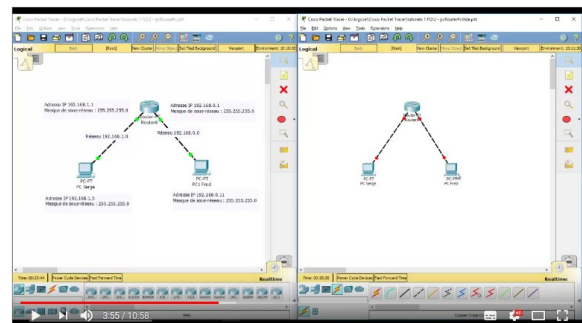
Cisco Packet Tracer - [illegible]

Logical [Root] New Cluster Move Object Set Tiled Background Viewport Environment

Adresse IP 192.168.1.1
Masque de sous-réseau : 255.255.255.0

Adresse IP 192.168.0.1
Masque de sous-réseau : 255.255.255.0

Router Routeur

Réseau 192.168.1.0

Réseau 192.168.0.0

PC-PT
PC Serge

PC-PT
PC1 Fred

Adresse IP 192.168.1.3
Masque de sous-réseau : 255.255.255.0

Adresse IP 192.168.0.11
Masque de sous-réseau : 255.255.255.0

Time: 00:33:34 Power Cycle Devices Fast Forward Time

Realtime

Cisco Packet Tracer - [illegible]

Logical [Root] New Cluster Move Object Set Tiled Background Viewport Environment

PC-PT
PC Serge

PC-PT
PC Fred

Time: 00:05:39 Power Cycle Devices Fast Forward Time

Realtime

3:55 / 10:58